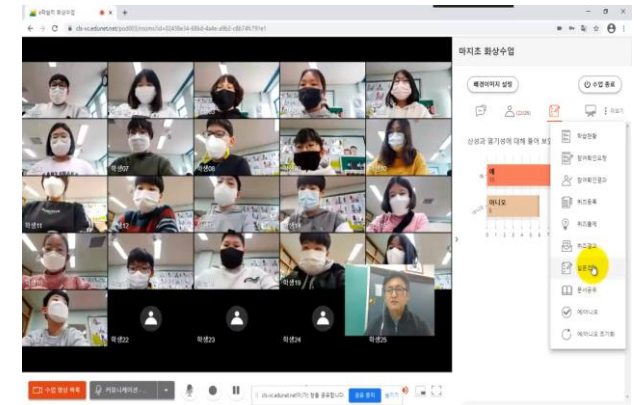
6학년의 화상수업

cls-vc.edunet.net/pod003/rooms?id=02439e34-688d-4a4e-a9b0-c88749c791e1

마지초 화상수업

배경이미지 설정

수업 종료

산성과 염기성에 대해 들어 보

예

아니오

학생07

학생08

학생19

학생22

학생23

학생24

학생25

학생현황

참여확인요청

참여확인결과

퀴즈등록

퀴즈출제

퀴즈결과

설문조사

문서공유

예/아니오

예/아니오 초기화

수업 영상 녹화

cls-vc.edunet.net이(가) 화면을 공유 중입니다.

공유 중지

숨기기